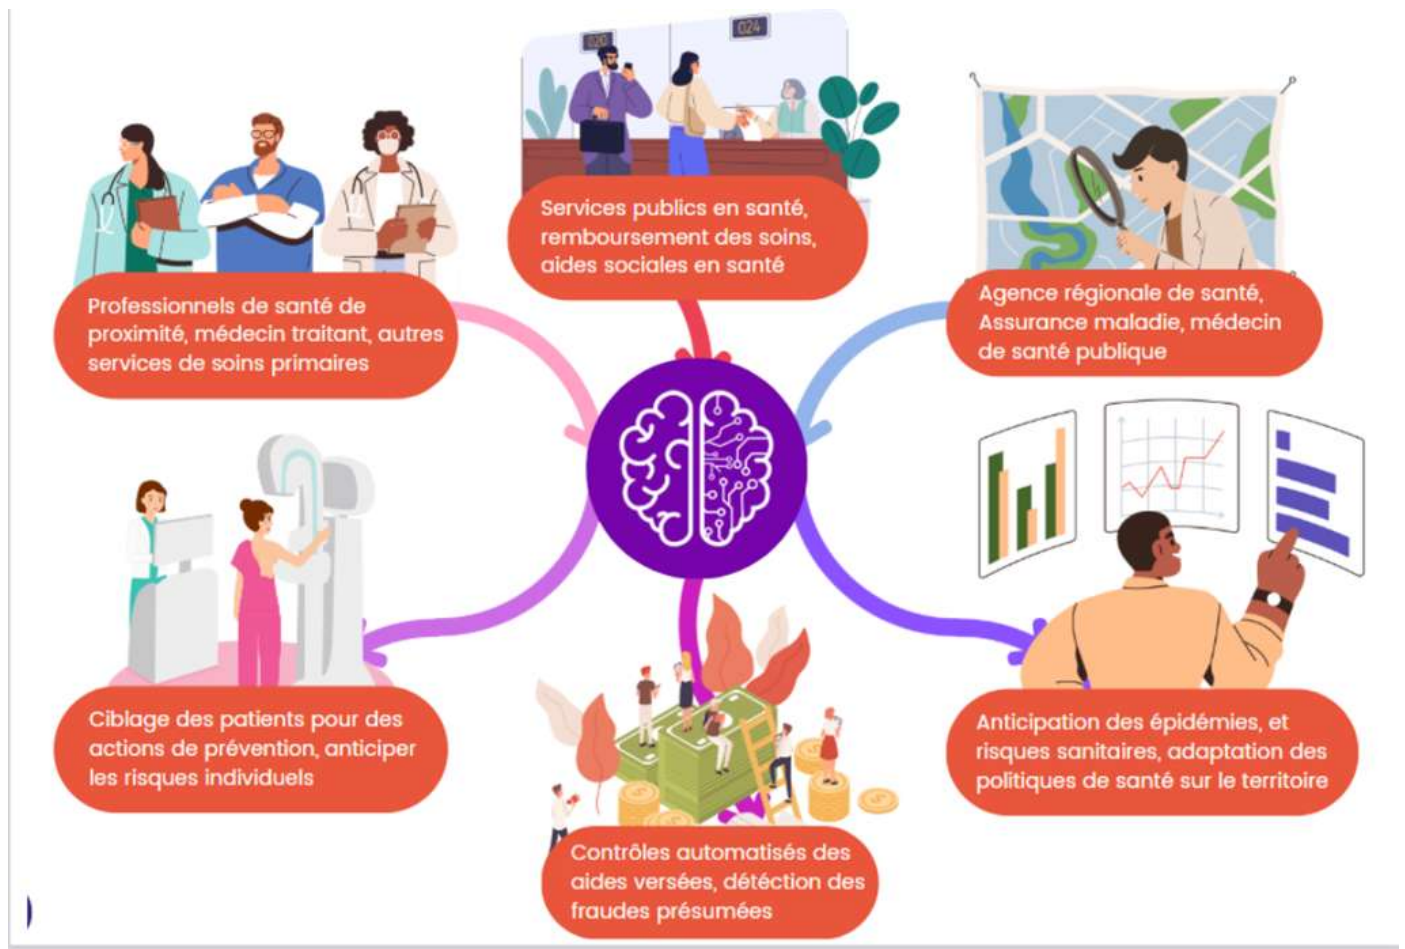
020

024

Services publics en santé, remboursement des soins, aides sociales en santé

Professionnels de santé de proximité, médecin traitant, autres services de soins primaires

Agence régionale de santé, Assurance maladie, médecin de santé publique

Ciblage des patients pour des actions de prévention, anticiper les risques individuels

Anticipation des épidémies, et risques sanitaires, adaptation des politiques de santé sur le territoire

Contrôles automatisés des aides versées, détection des fraudes présumées